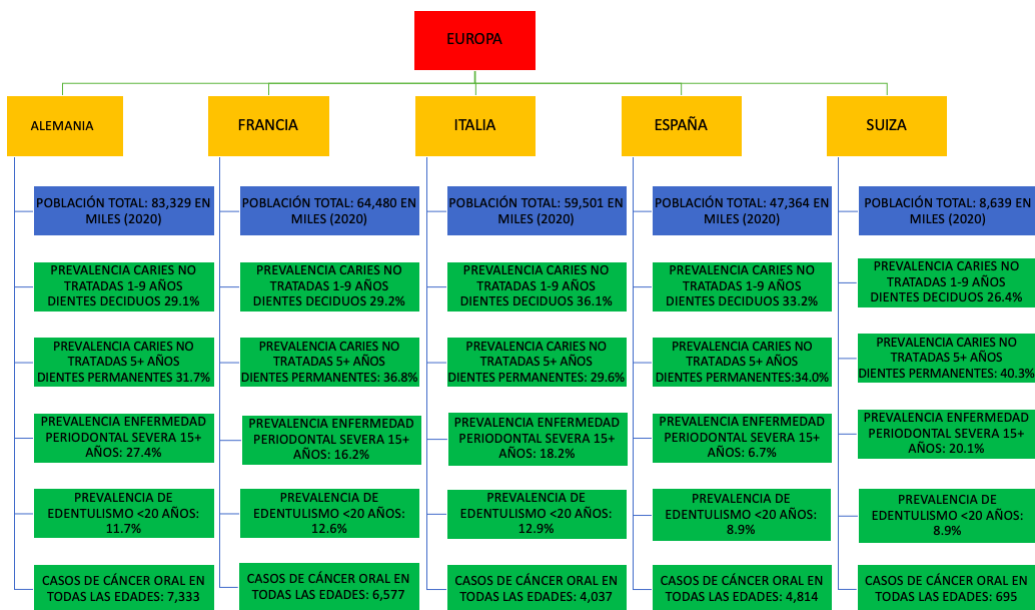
EUROPA

ALEMANIA

POBLACIÓN TOTAL: 83,329 EN MILES (2020)

PREVALENCIA CARIES NO TRATADAS 1-9 AÑOS DIENTES DECIDUOS 29.1%

PREVALENCIA CARIES NO TRATADAS 5+ AÑOS DIENTES PERMANENTES 31.7%

PREVALENCIA ENFERMEDAD PERIODONTAL SEVERA 15+ AÑOS: 27.4%

PREVALENCIA DE EDENTULISMO <20 AÑOS: 11.7%

CASOS DE CÁNCER ORAL EN TODAS LAS EDADES: 7,333

FRANCIA

POBLACIÓN TOTAL: 64,480 EN MILES (2020)

PREVALENCIA CARIES NO TRATADAS 1-9 AÑOS DIENTES DECIDUOS 29.2%

PREVALENCIA CARIES NO TRATADAS 5+ AÑOS DIENTES PERMANENTES: 36.8%

PREVALENCIA ENFERMEDAD PERIODONTAL SEVERA 15+ AÑOS: 16.2%

PREVALENCIA DE EDENTULISMO <20 AÑOS: 12.6%

CASOS DE CÁNCER ORAL EN TODAS LAS EDADES: 6,577

ITALIA

POBLACIÓN TOTAL: 59,501 EN MILES (2020)

PREVALENCIA CARIES NO TRATADAS 1-9 AÑOS DIENTES DECIDUOS 36.1%

PREVALENCIA CARIES NO TRATADAS 5+ AÑOS DIENTES PERMANENTES: 29.6%

PREVALENCIA ENFERMEDAD PERIODONTAL SEVERA 15+ AÑOS: 18.2%

PREVALENCIA DE EDENTULISMO <20 AÑOS: 12.9%

CASOS DE CÁNCER ORAL EN TODAS LAS EDADES: 4,037

ESPAÑA

POBLACIÓN TOTAL: 47,364 EN MILES (2020)

PREVALENCIA CARIES NO TRATADAS 1-9 AÑOS DIENTES DECIDUOS 33.2%

PREVALENCIA CARIES NO TRATADAS 5+ AÑOS DIENTES PERMANENTES:34.0%

PREVALENCIA ENFERMEDAD PERIODONTAL SEVERA 15+ AÑOS: 6.7%

PREVALENCIA DE EDENTULISMO <20 AÑOS: 8.9%

CASOS DE CÁNCER ORAL EN TODAS LAS EDADES: 4,814

SUIZA

POBLACIÓN TOTAL: 8,639 EN MILES (2020)

PREVALENCIA CARIES NO TRATADAS 1-9 AÑOS DIENTES DECIDUOS 26.4%

PREVALENCIA CARIES NO TRATADAS 5+ AÑOS DIENTES PERMANENTES: 40.3%

PREVALENCIA ENFERMEDAD PERIODONTAL SEVERA 15+ AÑOS: 20.1%

PREVALENCIA DE EDENTULISMO <20 AÑOS: 8.9%

CASOS DE CÁNCER ORAL EN TODAS LAS EDADES: 695